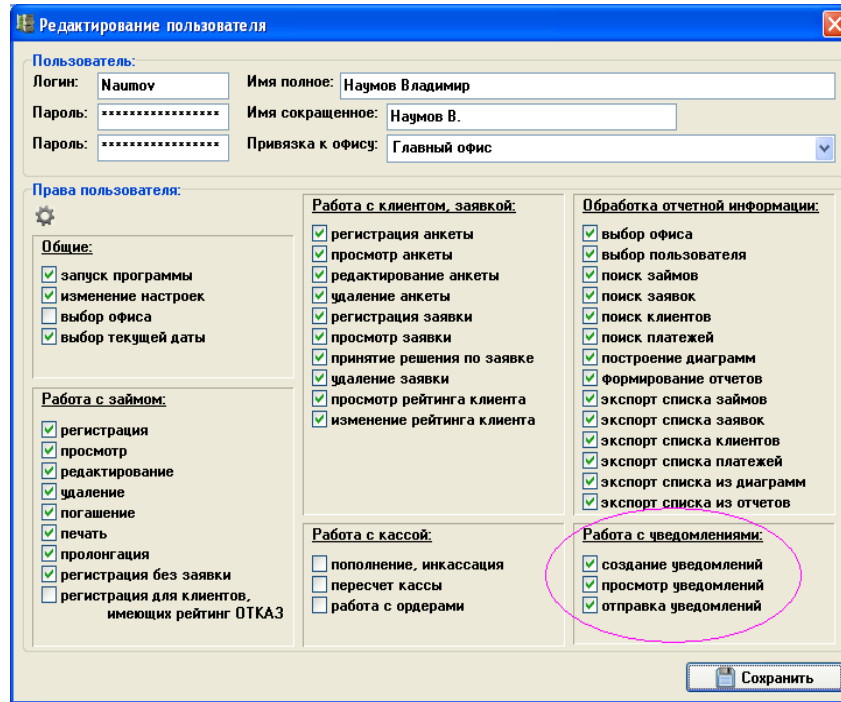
Редактирование пользователя

Пользователь:
Логин: Naumov
Пароль: ****************
Пароль: ****************
Имя полное: Наумов Владимир
Имя сокращенное: Наумов В.
Привязка к офису: Главный офис

Права пользователя:

Общие:
запуск программы
изменение настроек
выбор офиса
выбор текущей даты

Работа с займом:
регистрация
просмотр
редактирование
удаление
погашение
печать
пролонгация
регистрация без заявки
регистрация для клиентов, имеющих рейтинг ОТКАЗ

Работа с клиентом, заявкой:
регистрация анкеты
просмотр анкеты
редактирование анкеты
удаление анкеты
регистрация заявки
просмотр заявки
принятие решения по заявке
удаление заявки
просмотр рейтинга клиента
изменение рейтинга клиента

Работа с кассой:
пополнение, инкассация
пересчет кассы
работа с ордерами

Обработка отчетной информации:
выбор офиса
выбор пользователя
поиск займов
поиск заявок
поиск клиентов
поиск платежей
построение диаграмм
формирование отчетов
экспорт списка займов
экспорт списка заявок
экспорт списка клиентов
экспорт списка платежей
экспорт списка из диаграмм
экспорт списка из отчетов

Работа с уведомлениями:
создание уведомлений
просмотр уведомлений
отправка уведомлений

Сохранить